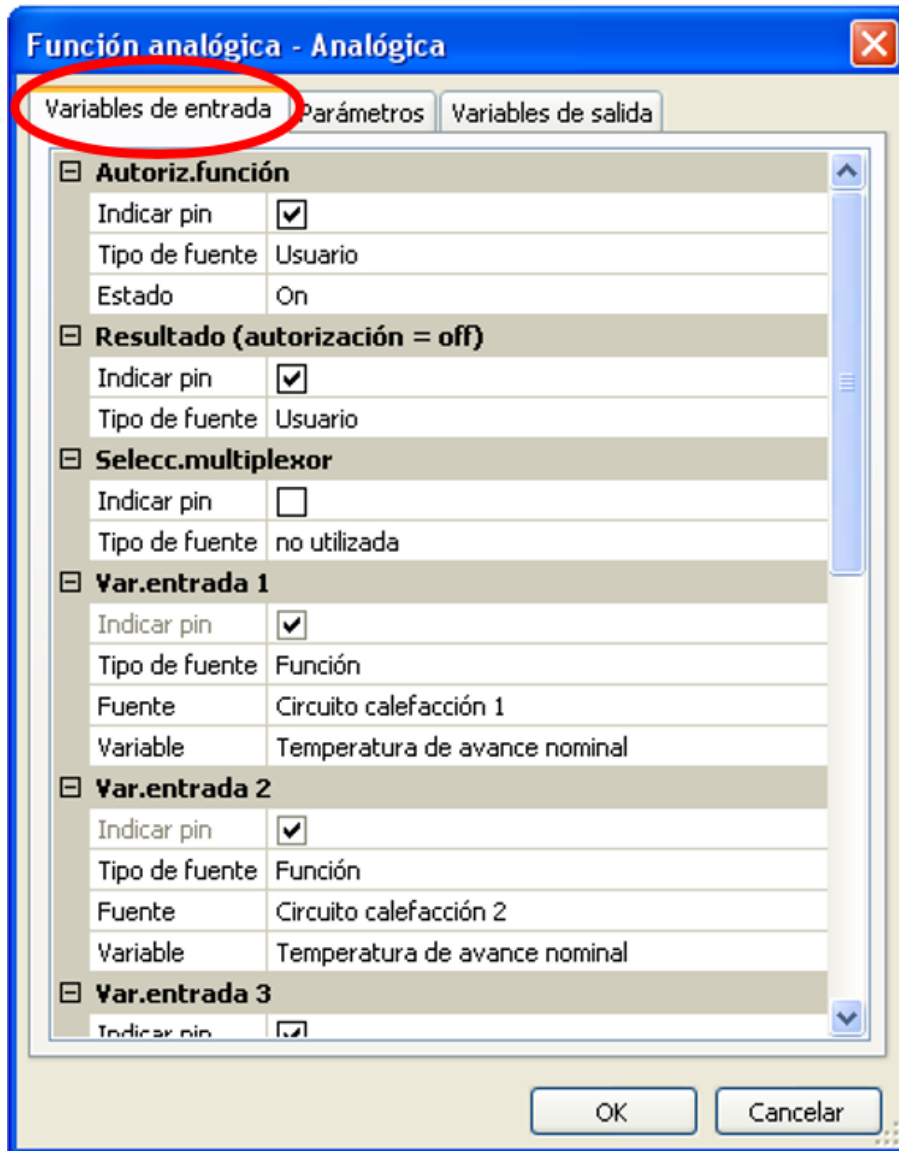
Función analógica - Analógica

Variables de entrada | Parámetros | Variables de salida

⊟ Autoriz.función

| | |
|---|---|
| Indicar pin | ☑ |
| Tipo de fuente | Usuario |
| Estado | On |

⊟ Resultado (autorización = off)

| | |
|---|---|
| Indicar pin | ☑ |
| Tipo de fuente | Usuario |

⊟ Selecc.multiplexor

| | |
|---|---|
| Indicar pin | ☐ |
| Tipo de fuente | no utilizada |

⊟ Var.entrada 1

| | |
|---|---|
| Indicar pin | ☑ |
| Tipo de fuente | Función |
| Fuente | Circuito calefacción 1 |
| Variable | Temperatura de avance nominal |

⊟ Var.entrada 2

| | |
|---|---|
| Indicar pin | ☑ |
| Tipo de fuente | Función |
| Fuente | Circuito calefacción 2 |
| Variable | Temperatura de avance nominal |

⊟ Var.entrada 3

| | |
|---|---|
| Indicar pin | ☑ |

OK | Cancelar